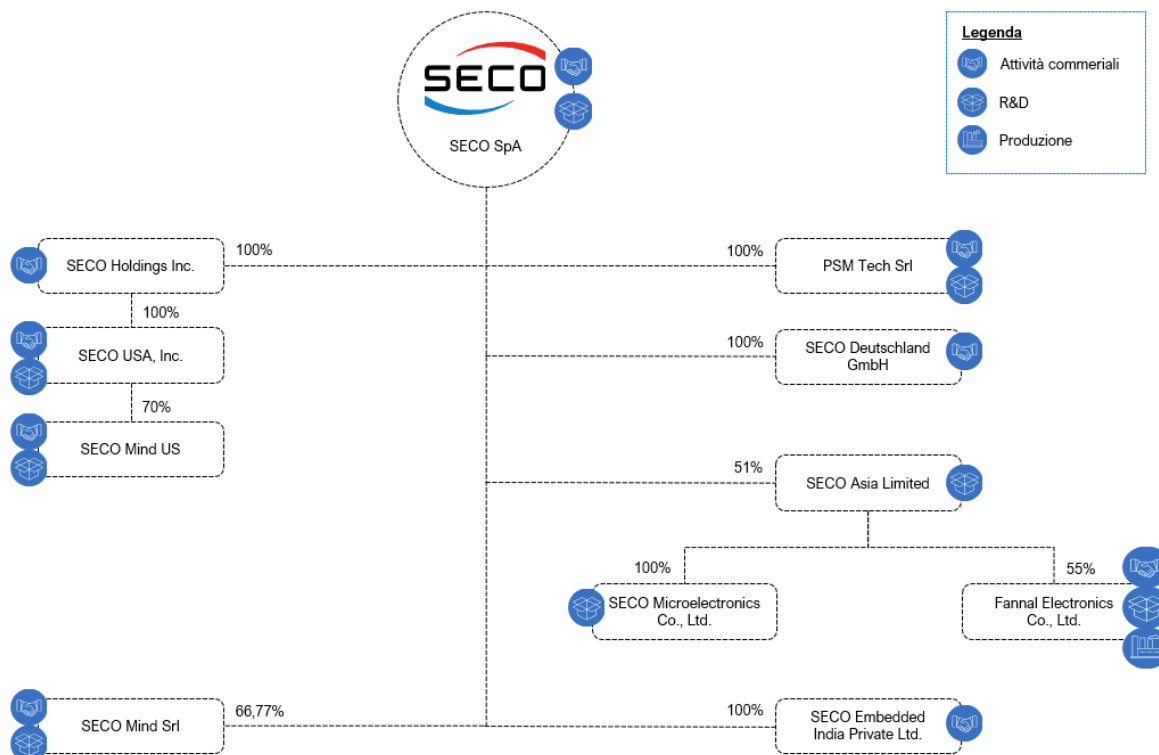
SECO

SECO SpA

Legenda
Attività commerciali
R&D
Produzione

100%
SECO Holdings Inc.
100%
SECO USA, Inc.
70%
SECO Mind US

100%
PSM Tech Srl

100%
SECO Deutschland GmbH

51%
SECO Asia Limited

100%
SECO Microelectronics Co., Ltd.

55%
Fannal Electronics Co., Ltd.

SECO Mind Srl
66,77%

100%
SECO Embedded India Private Ltd.